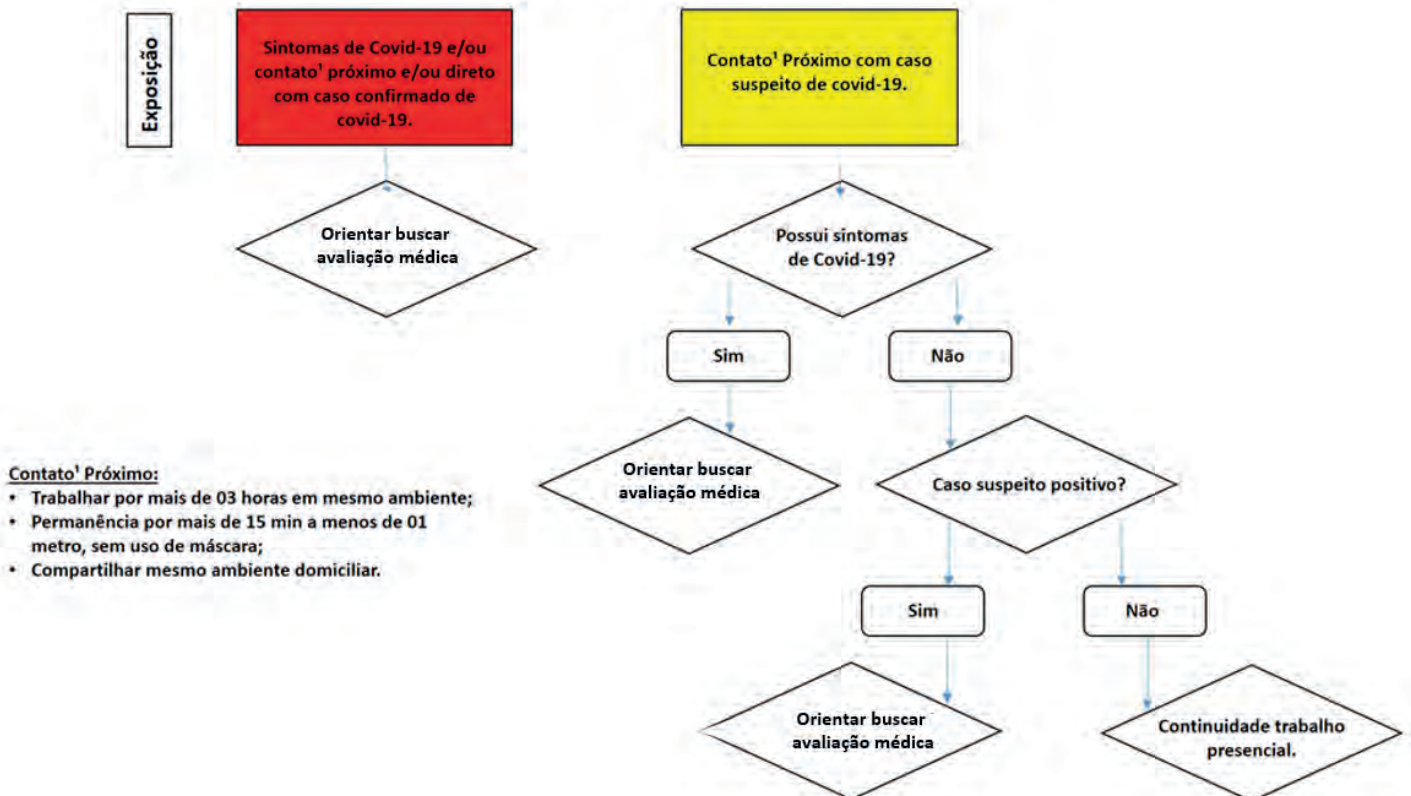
Exposição

Sintomas de Covid-19 e/ou contato$^1$ próximo e/ou direto com caso confirmado de covid-19.

Orientar buscar avaliação médica

Contato$^1$ Próximo com caso suspeito de covid-19.

Possui sintomas de Covid-19?

Sim

Não

Orientar buscar avaliação médica

Caso suspeito positivo?

Sim

Não

Orientar buscar avaliação médica

Continuidade trabalho presencial.

Contato$^1$ Próximo:
• Trabalhar por mais de 03 horas em mesmo ambiente;
• Permanência por mais de 15 min a menos de 01 metro, sem uso de máscara;
• Compartilhar mesmo ambiente domiciliar.